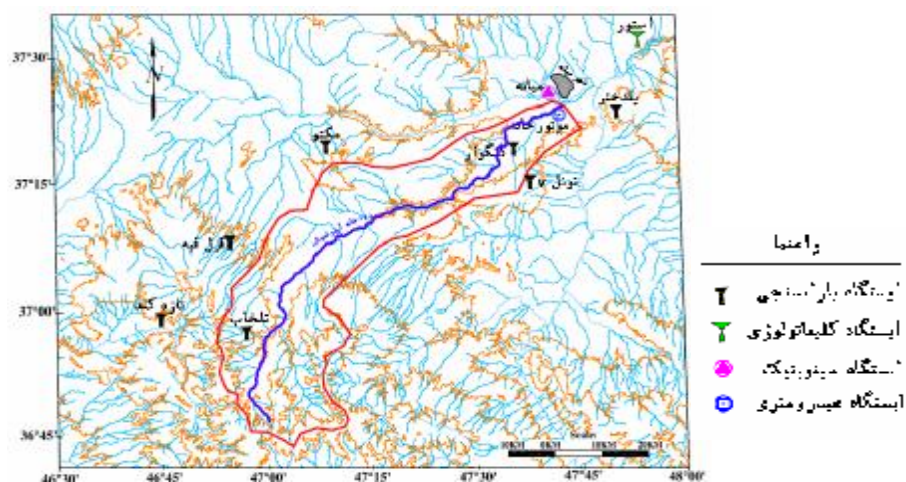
37°30'
37°15'
37°00'
36°45'
46°30'
46°45'
47°00'
47°15'
47°30'
47°45'
48°00'
N
میانه
موتورخانه
مکنو
گلوار
تونل ۷
قزل قیه
قره گونی
تلخاب
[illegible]
استور
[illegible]
راهنما
ایستگاه باران‌سنجی
ایستگاه کلیماتولوژی
ایستگاه سینوپتیک
ایستگاه هیدرومتری
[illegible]